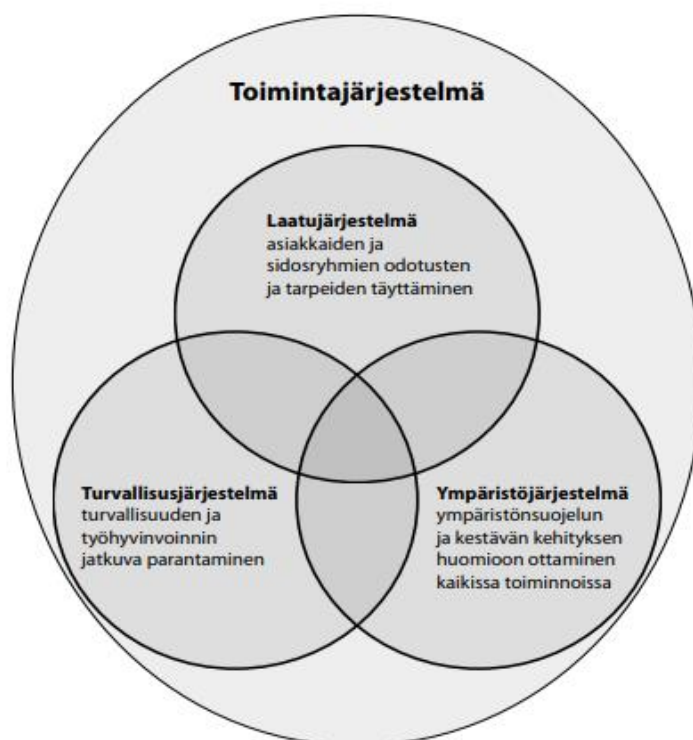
Toimintajärjestelmä

Laatujärjestelmä
asiakkaiden ja sidosryhmien odotusten ja tarpeiden täyttäminen

Turvallisusjärjestelmä
turvallisuuden ja työhyvinvoinnin jatkuva parantaminen

Ympäristöjärjestelmä
ympäristönsuojelun ja kestävän kehityksen huomioon ottaminen kaikissa toiminnoissa